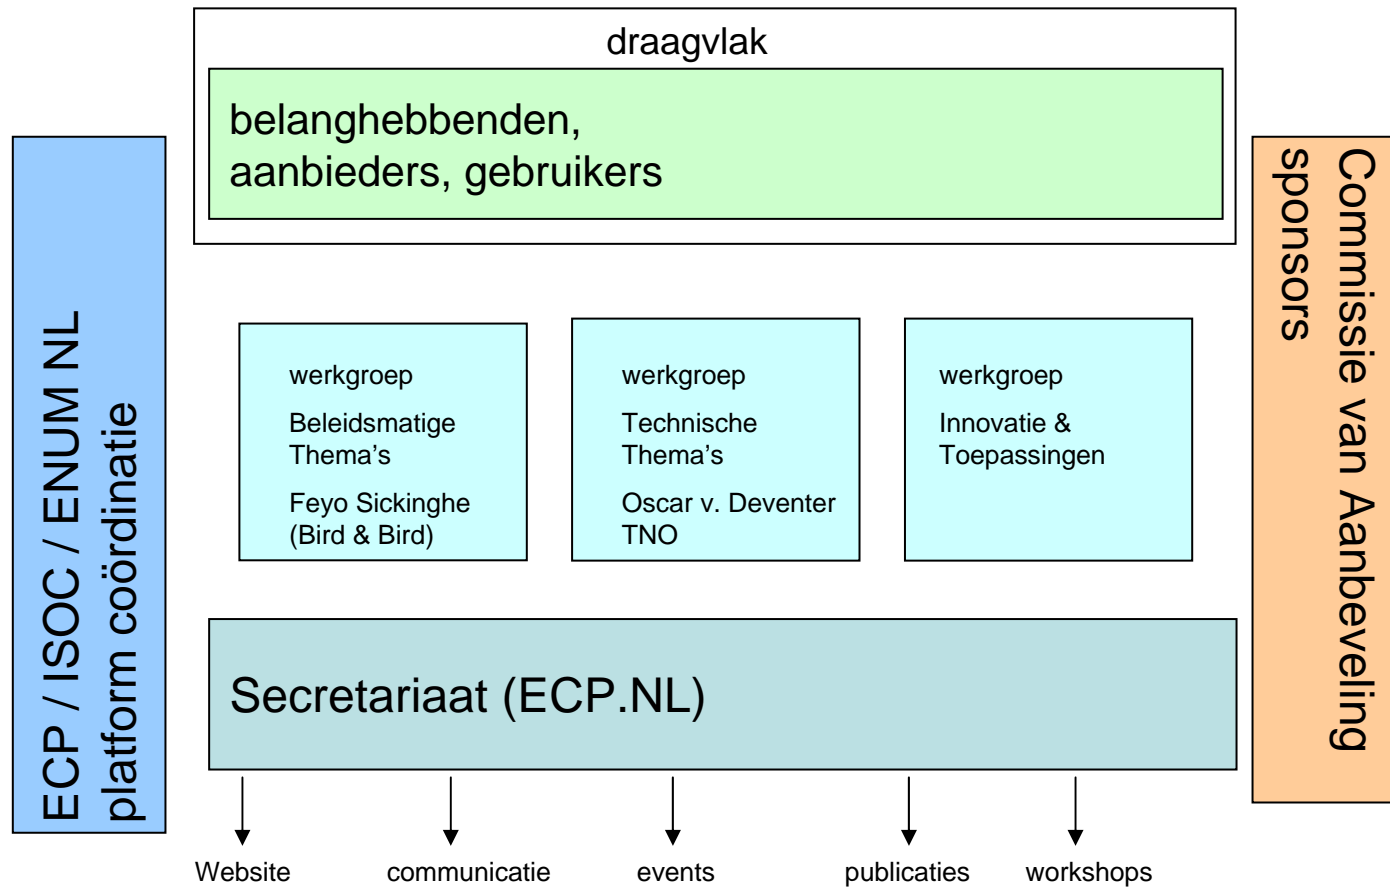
ECP / ISOC / ENUM NL
platform coördinatie

draagvlak

belanghebbenden,
aanbieders, gebruikers

Commissie van Aanbeveling
sponsors

werkgroep
Beleidsmatige Thema’s
Feyo Sickinghe (Bird & Bird)

werkgroep
Technische Thema’s
Oscar v. Deventer TNO

werkgroep
Innovatie & Toepassingen

Secretariaat (ECP.NL)

Website

communicatie

events

publicaties

workshops